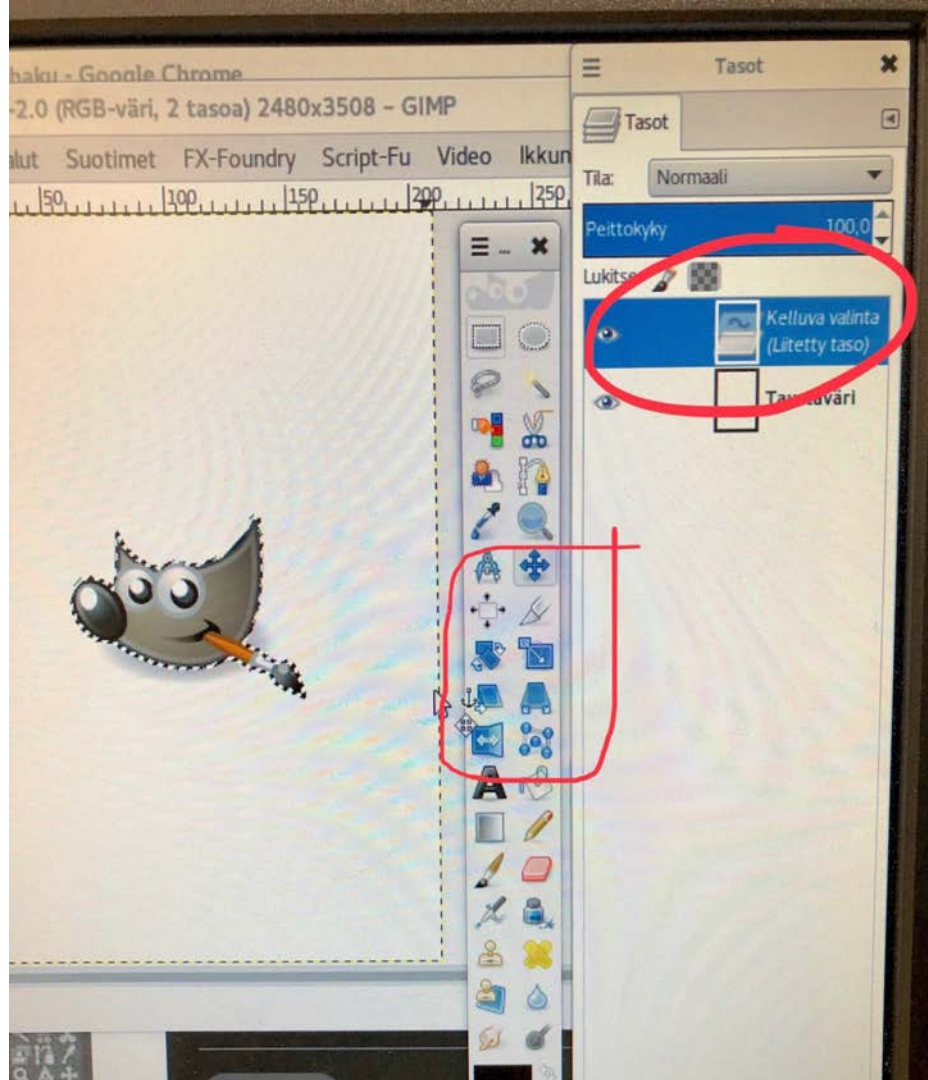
haku - Google Chrome
-2.0 (RGB-väri, 2 tasoa) 2480x3508 – GIMP
lut Suotimet FX-Foundry Script-Fu Video Ikkun
50 100 150 200 250

Tasot
Tasot
Tila: Normaali
Peittokyky 100,0
Lukitse:
Kelluva valinta (Liitetty taso)
Ta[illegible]väri